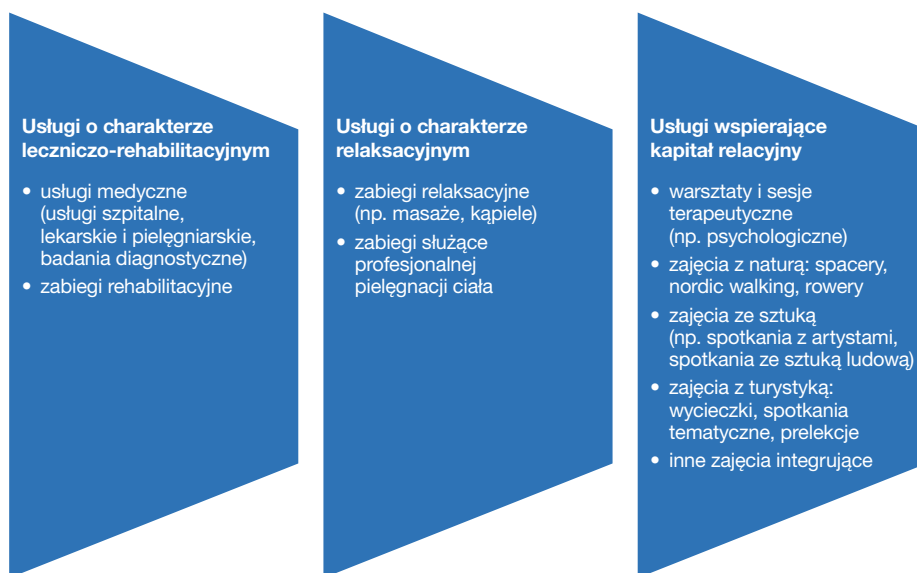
Usługi o charakterze leczniczo-rehabilitacyjnym

• usługi medyczne (usługi szpitalne, lekarskie i pielęgniarskie, badania diagnostyczne)
• zabiegi rehabilitacyjne

Usługi o charakterze relaksacyjnym

• zabiegi relaksacyjne (np. masaże, kąpiele)
• zabiegi służące profesjonalnej pielęgnacji ciała

Usługi wspierające kapitał relacyjny

• warsztaty i sesje terapeutyczne (np. psychologiczne)
• zajęcia z naturą: spacery, nordic walking, rowery
• zajęcia ze sztuką (np. spotkania z artystami, spotkania ze sztuką ludową)
• zajęcia z turystyką: wycieczki, spotkania tematyczne, prelekcje
• inne zajęcia integrujące